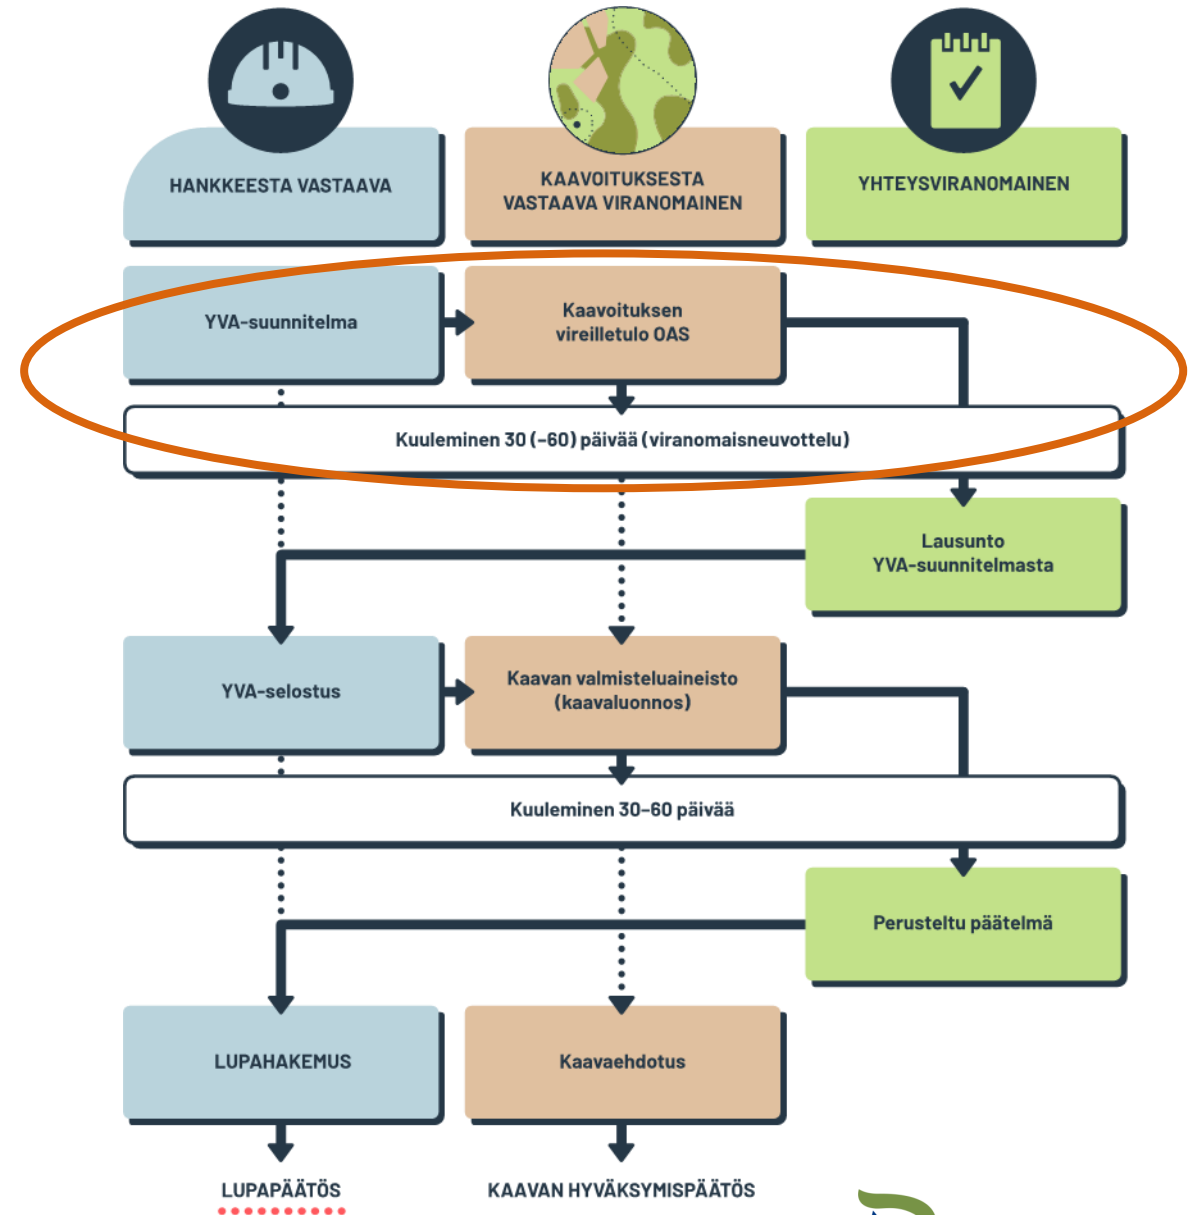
HANKKEESTA VASTAAVA

KAAVOITUKSESTA VASTAAVA VIRANOMAINEN

YHTEYSVIRANOMAINEN

YVA-suunnitelma

Kaavoituksen vireilletulo OAS

Kuuleminen 30 (–60) päivää (viranomaisneuvottelu)

Lausunto YVA-suunnitelmasta

YVA-selostus

Kaavan valmisteluaineisto (kaavaluonnos)

Kuuleminen 30–60 päivää

Perusteltu päätelmä

LUPAHAKEMUS

Kaavaehdotus

LUPAPÄÄTÖS

KAAVAN HYVÄKSYMISPÄÄTÖS